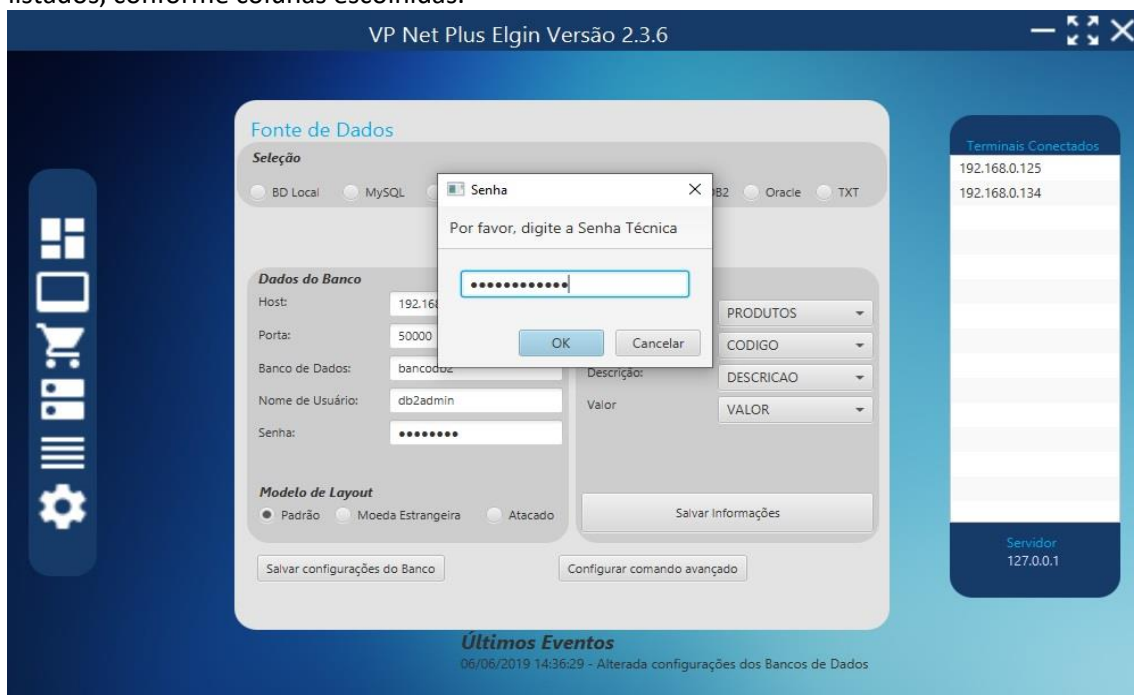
listados, conforme colunas escolhidas.

VP Net Plus Elgin Versão 2.3.6

Fonte de Dados
Seleção
BD Local MySQL DB2 Oracle TXT

Senha
Por favor, digite a Senha Técnica
••••••••••••
OK Cancelar

Dados do Banco
Host: 192.16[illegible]
Porta: 50000
Banco de Dados: bancodb2
Nome de Usuário: db2admin
Senha: ••••••••

PRODUTOS
CODIGO
Descrição: DESCRICAO
Valor VALOR

Modelo de Layout
Padrão Moeda Estrangeira Atacado

Salvar Informações

Salvar configurações do Banco
Configurar comando avançado

Terminais Conectados
192.168.0.125
192.168.0.134

Servidor
127.0.0.1

Últimos Eventos
06/06/2019 14:36:29 - Alterada configurações dos Bancos de Dados